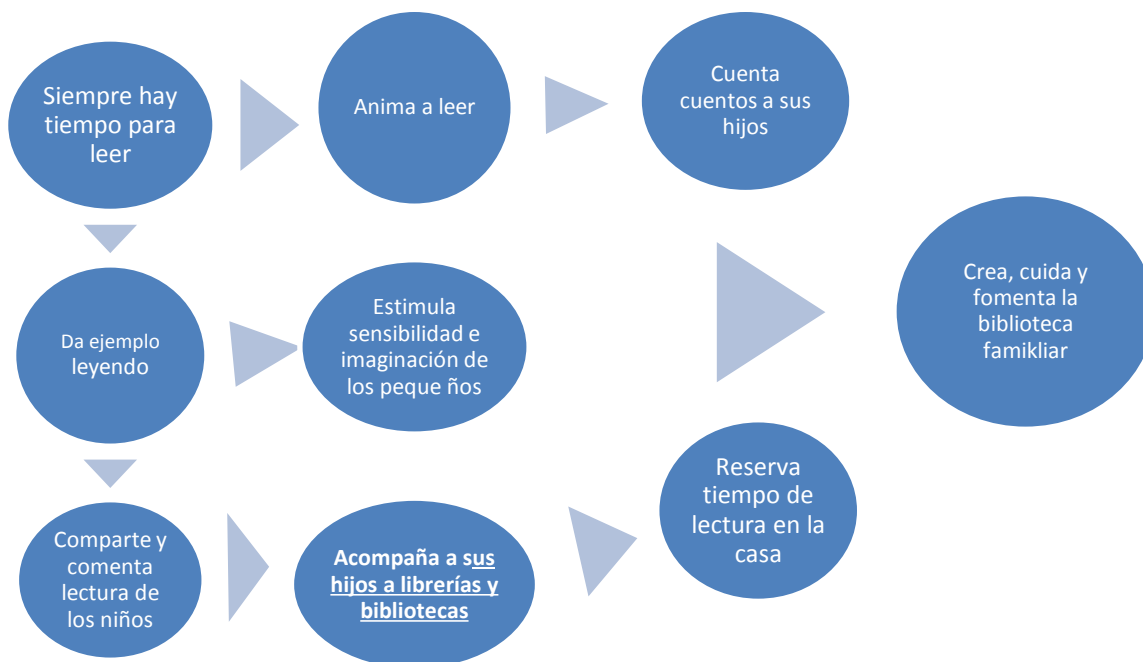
Siempre hay tiempo para leer

Anima a leer

Cuenta cuentos a sus hijos

Da ejemplo leyendo

Estimula sensibilidad e imaginación de los peque ños

Crea, cuida y fomenta la biblioteca famikliar

Comparte y comenta lectura de los niños

Acompaña a sus hijos a librerías y bibliotecas

Reserva tiempo de lectura en la casa